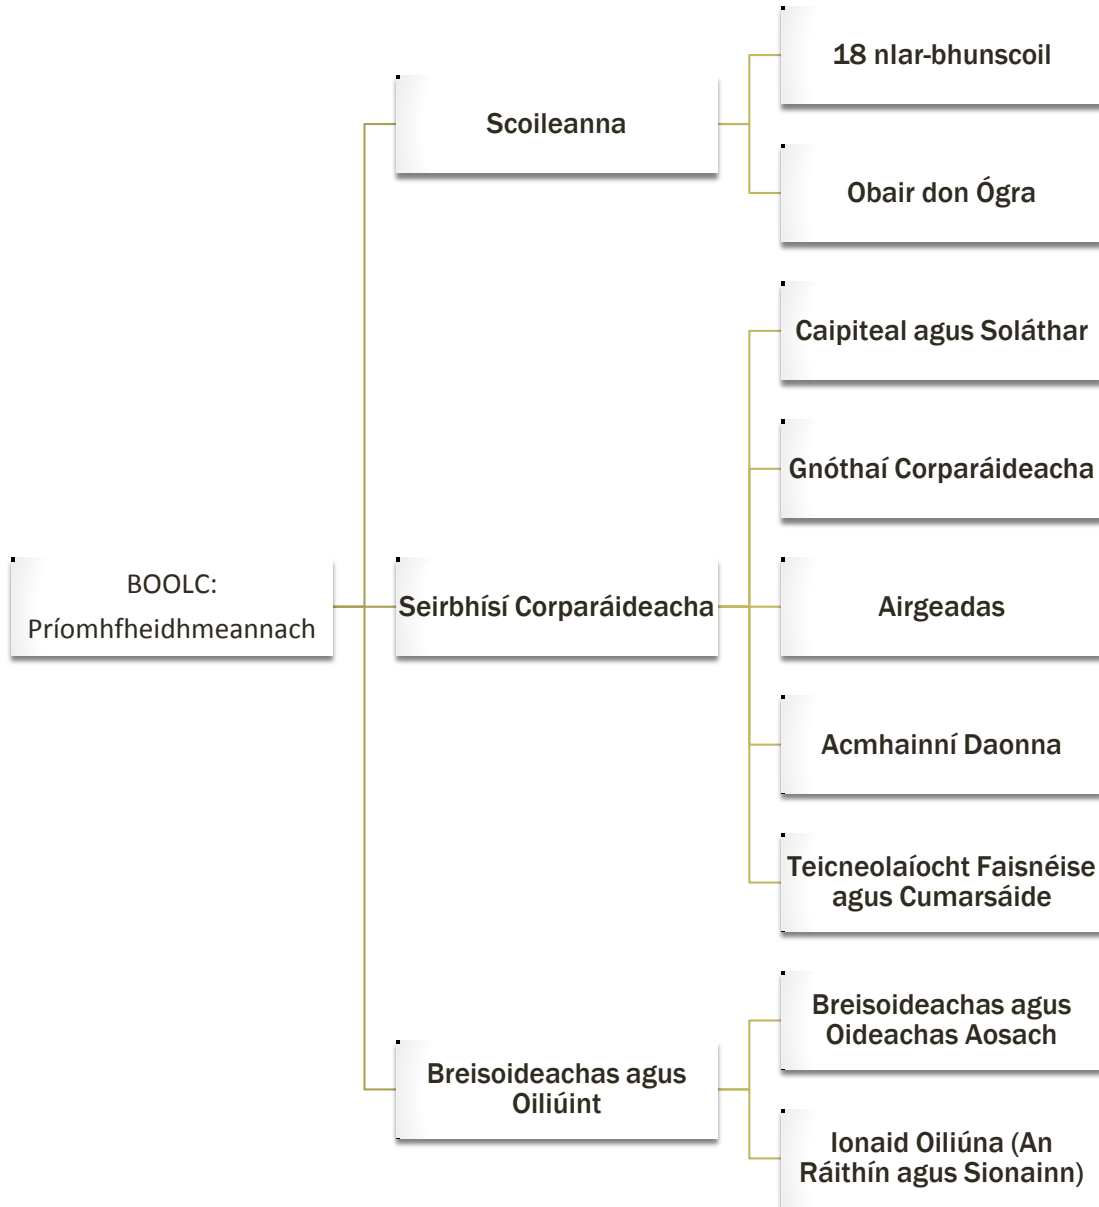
BOOLC: Príomhfheidhmeannach

Scoileanna

18 nIar-bhunscoil

Obair don Ógra

Seirbhísí Corparáideacha

Caipiteal agus Soláthar

Gnóthaí Corparáideacha

Airgeadas

Acmhainní Daonna

Teicneolaíocht Faisnéise agus Cumarsáide

Breisoideachas agus Oiliúint

Breisoideachas agus Oideachas Aosach

Ionaid Oiliúna (An Ráithín agus Sionainn)